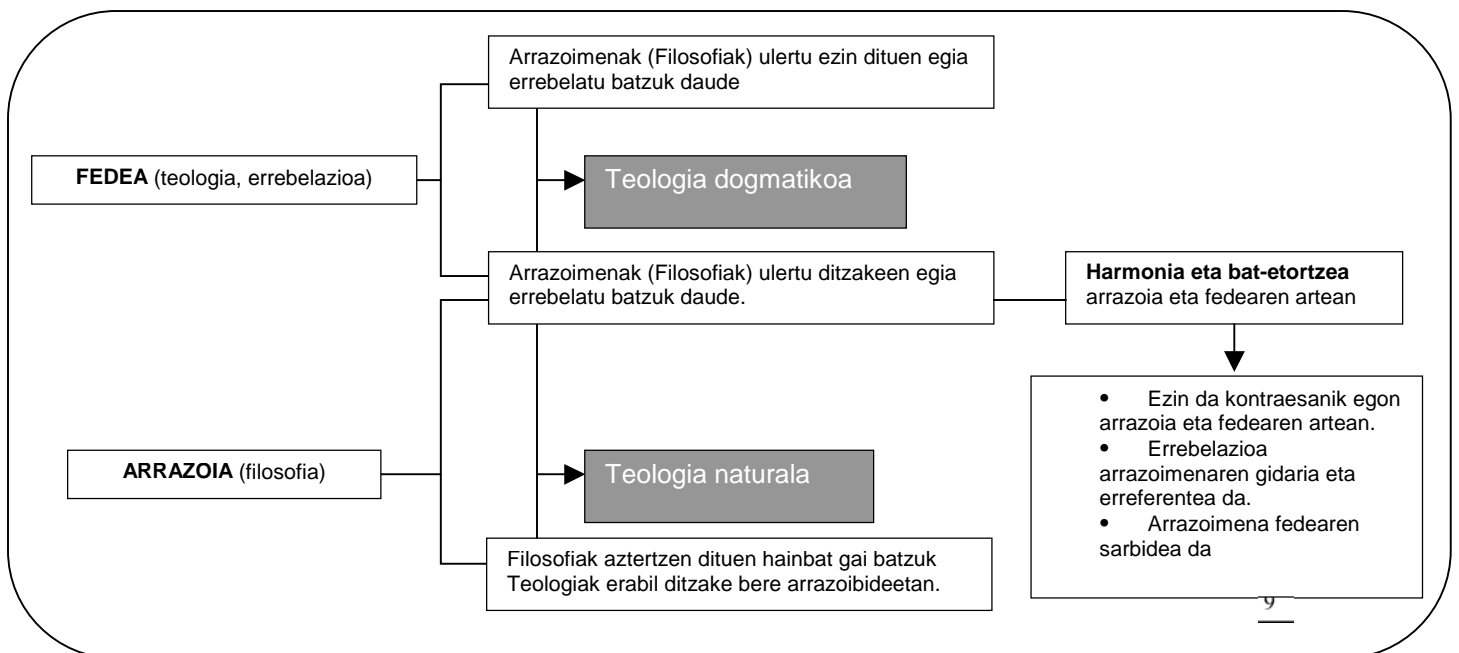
Arrazoimenak (Filosofiak) ulertu ezin dituen egia errebelatu batzuk daude

FEDEA (teologia, errebelazioa)

Teologia dogmatikoa

Arrazoimenak (Filosofiak) ulertu ditzakeen egia errebelatu batzuk daude.

Harmonia eta bat-etortzea arrazoia eta fedearen artean

- Ezin da kontraesanik egon arrazoia eta fedearen artean.
- Errebelazioa arrazoimenaren gidaria eta erreferentea da.
- Arrazoimena fedearen sarbidea da

ARRAZOIA (filosofia)

Teologia naturala

Filosofiak aztertzen dituen hainbat gai batzuk Teologiak erabil ditzake bere arrazoibideetan.

9